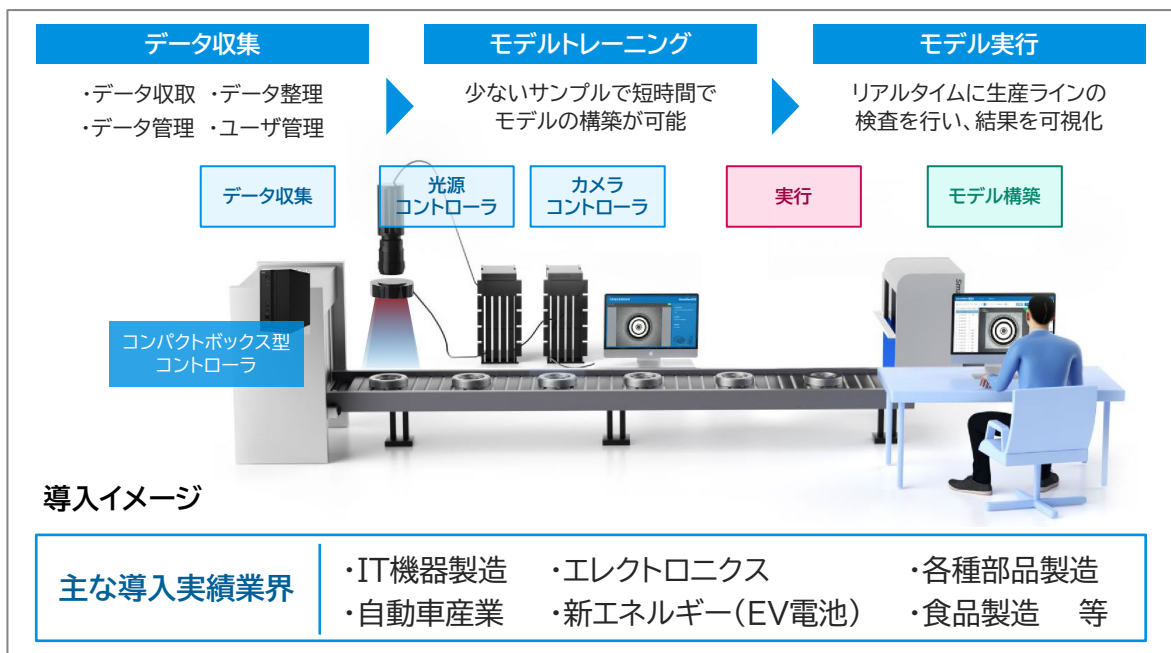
データ収集

・データ収取 ・データ整理
・データ管理 ・ユーザ管理

モデルトレーニング

少ないサンプルで短時間でモデルの構築が可能

モデル実行

リアルタイムに生産ラインの検査を行い、結果を可視化

データ収集

光源コントローラ

カメラコントローラ

実行

モデル構築

コンパクトボックス型コントローラ

導入イメージ

主な導入実績業界

・IT機器製造 ・エレクトロニクス ・各種部品製造
・自動車産業 ・新エネルギー(EV電池) ・食品製造 等